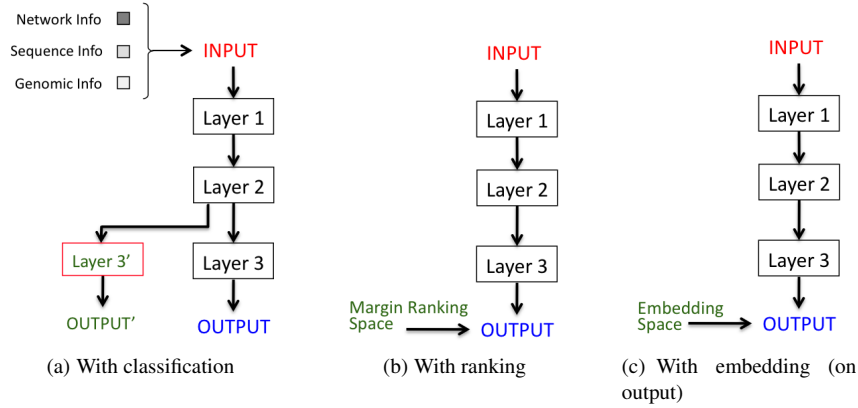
Network Info
Sequence Info
Genomic Info

INPUT
Layer 1
Layer 2
Layer 3'
Layer 3
OUTPUT'
OUTPUT

(a) With classification

INPUT
Layer 1
Layer 2
Layer 3
Margin Ranking Space
OUTPUT

(b) With ranking

INPUT
Layer 1
Layer 2
Layer 3
Embedding Space
OUTPUT

(c) With embedding (on output)